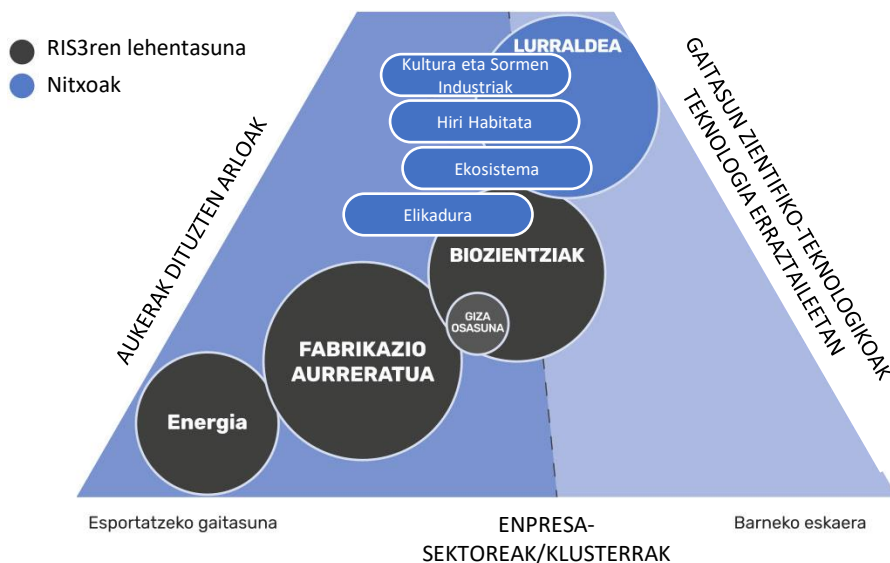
RIS3ren lehentasuna
Nitxoak

AUKERAK DITUZTEN ARLOAK

LURRALDEA
Kultura eta Sormen Industriak
Hiri Habitata
Ekosistema
Elikadura
BIOZIENTZIAK
GIZA OSASUNA
FABRIKAZIO AURRERATUA
Energia

GAITASUN ZIENTIFIKO-TEKNOLOGIKOAK TEKNOLOGIA ERRAZTAILEETAN

Esportatzeko gaitasuna
ENPRESA-SEKTOREAK/KLUSTERRAK
Barneko eskaera